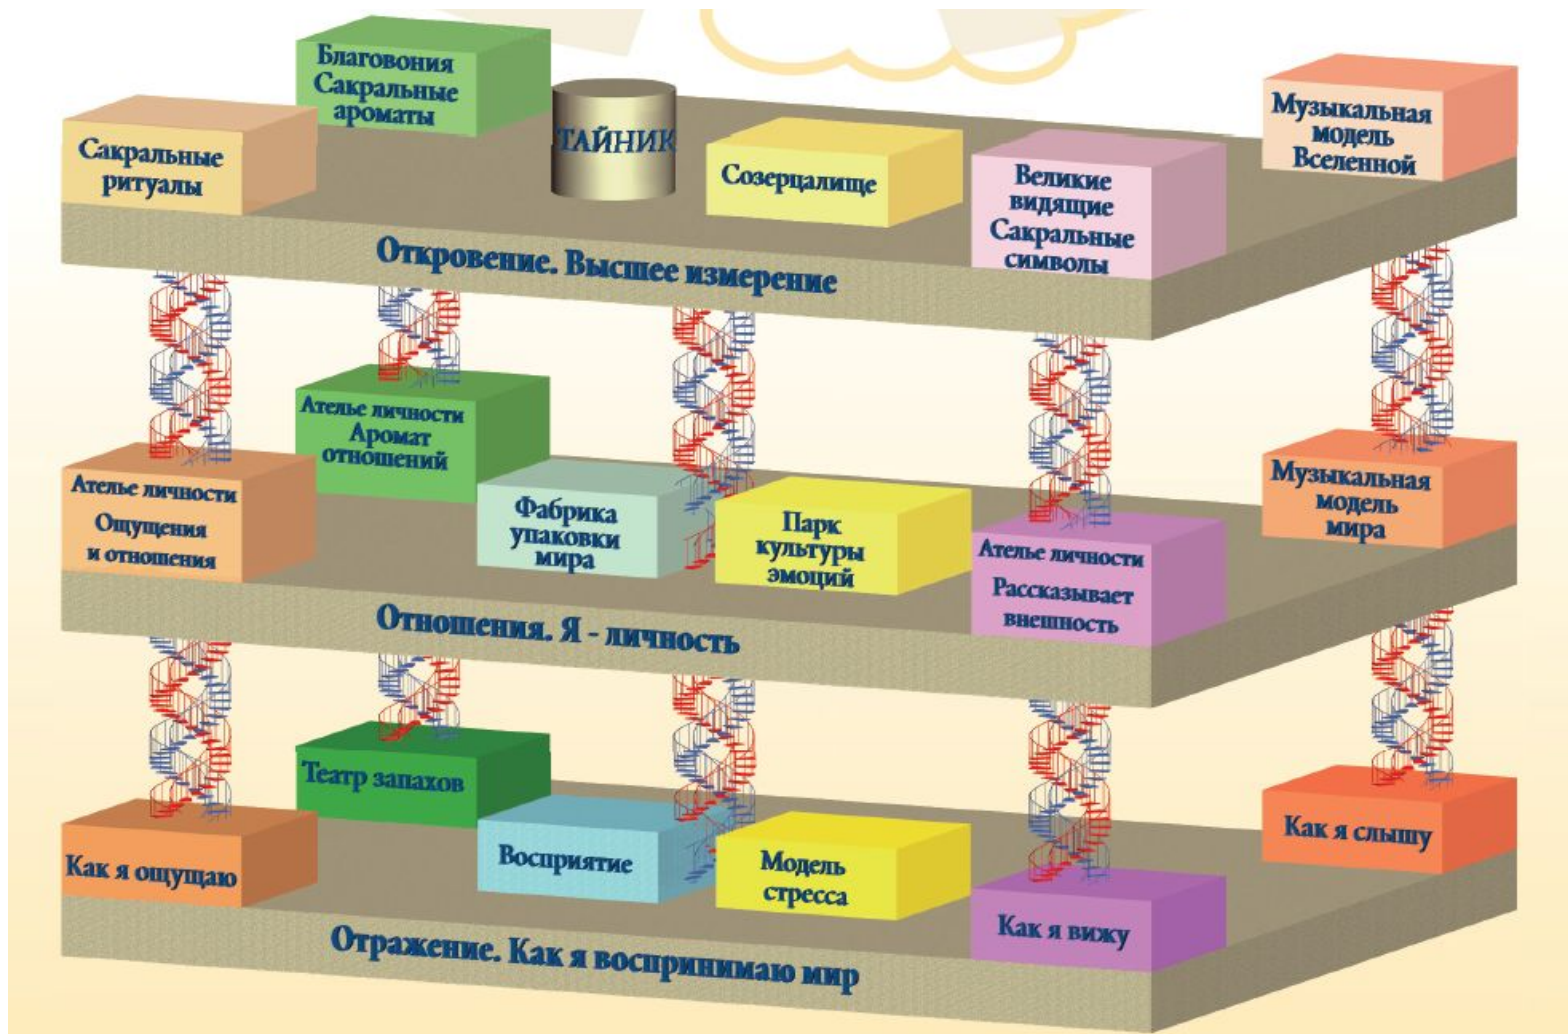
Благовония Сакральные ароматы

Сакральные ритуалы

ТАЙНИК

Созерцалище

Великие видящие Сакральные символы

Музыкальная модель Вселенной

Откровение. Высшее измерение

Ателье личности Аромат отношений

Ателье личности Ощущения и отношения

Фабрика упаковки мира

Парк культуры эмоций

Ателье личности Рассказывает внешность

Музыкальная модель мира

Отношения. Я - личность

Театр запахов

Как я ощущаю

Восприятие

Модель стресса

Как я вижу

Как я слышу

Отражение. Как я воспринимаю мир